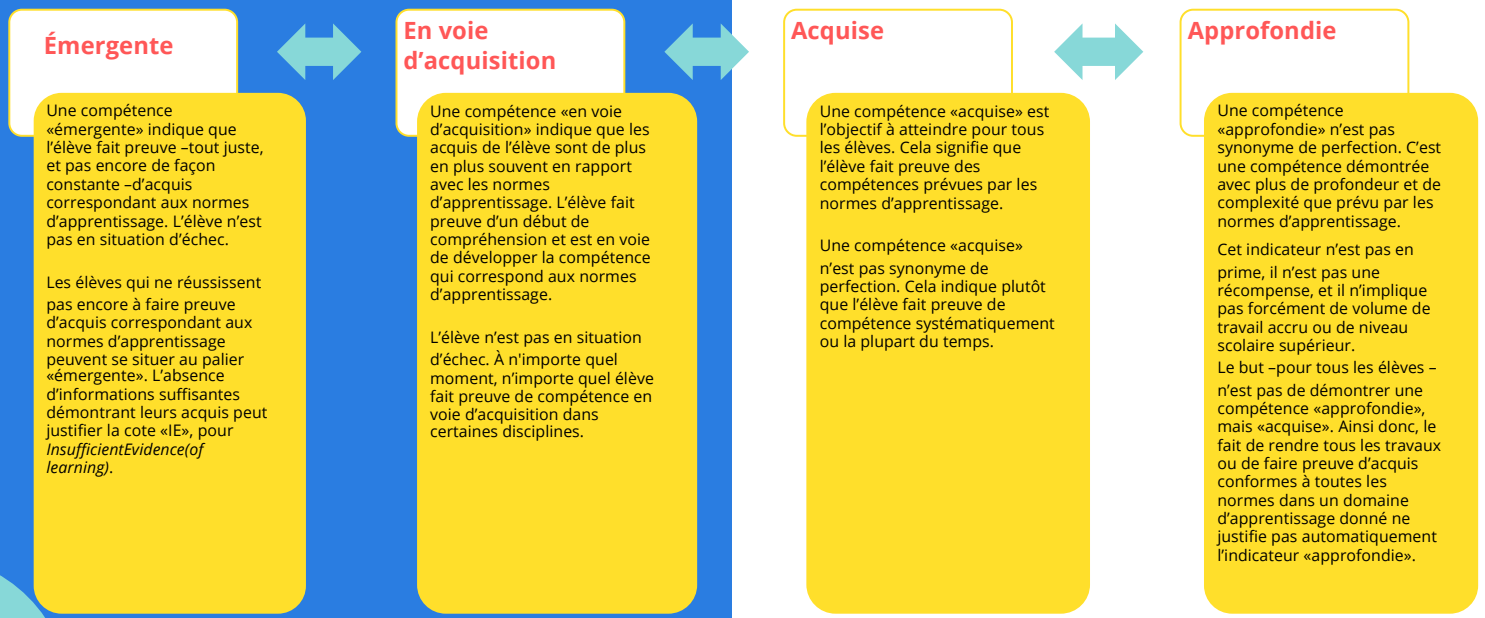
Émergente

Une compétence «émergente» indique que l'élève fait preuve –tout juste, et pas encore de façon constante –d'acquis correspondant aux normes d'apprentissage. L'élève n'est pas en situation d'échec.

Les élèves qui ne réussissent pas encore à faire preuve d'acquis correspondant aux normes d'apprentissage peuvent se situer au palier «émergente». L'absence d'informations suffisantes démontrant leurs acquis peut justifier la cote «IE», pour *InsufficientEvidence(of learning)*.

En voie d'acquisition

Une compétence «en voie d'acquisition» indique que les acquis de l'élève sont de plus en plus souvent en rapport avec les normes d'apprentissage. L'élève fait preuve d'un début de compréhension et est en voie de développer la compétence qui correspond aux normes d'apprentissage.

L'élève n'est pas en situation d'échec. À n'importe quel moment, n'importe quel élève fait preuve de compétence en voie d'acquisition dans certaines disciplines.

Acquise

Une compétence «acquise» est l'objectif à atteindre pour tous les élèves. Cela signifie que l'élève fait preuve des compétences prévues par les normes d'apprentissage.

Une compétence «acquise» n'est pas synonyme de perfection. Cela indique plutôt que l'élève fait preuve de compétence systématiquement ou la plupart du temps.

Approfondie

Une compétence «approfondie» n'est pas synonyme de perfection. C'est une compétence démontrée avec plus de profondeur et de complexité que prévu par les normes d'apprentissage.

Cet indicateur n'est pas en prime, il n'est pas une récompense, et il n'implique pas forcément de volume de travail accru ou de niveau scolaire supérieur.

Le but –pour tous les élèves – n'est pas de démontrer une compétence «approfondie», mais «acquise». Ainsi donc, le fait de rendre tous les travaux ou de faire preuve d'acquis conformes à toutes les normes dans un domaine d'apprentissage donné ne justifie pas automatiquement l'indicateur «approfondie».